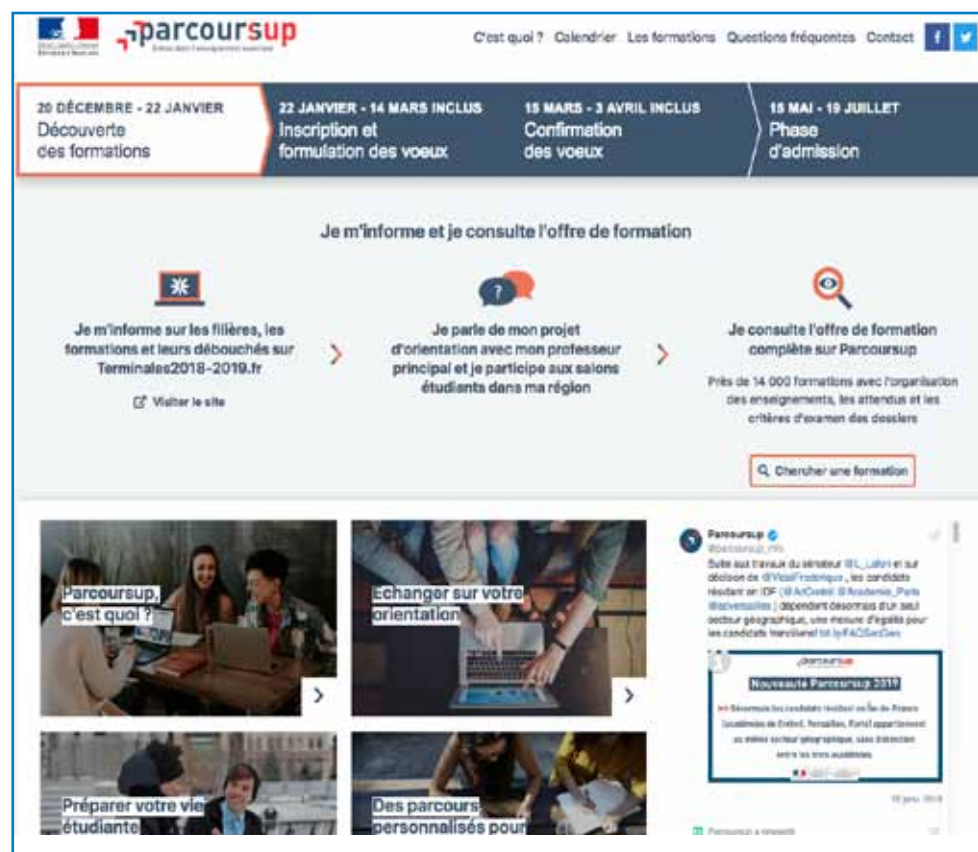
parcoursup

C'est quoi ? Calendrier Les formations Questions fréquentes Contact

20 DÉCEMBRE - 22 JANVIER
Découverte des formations

22 JANVIER - 14 MARS INCLUS
Inscription et formulation des voeux

15 MARS - 3 AVRIL INCLUS
Confirmation des voeux

15 MAI - 19 JUILLET
Phase d'admission

Je m'informe et je consulte l'offre de formation

Je m'informe sur les filières, les formations et leurs débouchés sur Terminales2018-2019.fr

Visiter le site

Je parle de mon projet d'orientation avec mon professeur principal et je participe aux salons étudiants dans ma région

Je consulte l'offre de formation complète sur Parcoursup

Près de 14 000 formations avec l'organisation des enseignements, les attendus et les critères d'examen des dossiers

Chercher une formation

Parcoursup, c'est quoi ?

Echanger sur votre orientation

Préparer votre vie étudiante

Des parcours personnalisés pour

Parcoursup
@parcoursup_info
Suite aux travaux du sénateur @L_Lafon et sur décision de @VidalFrederique, les candidats résidant en IDF (@AcCreteil @Academie_Paris @acversailles) dépendent désormais d'un seul secteur géographique, une mesure d'égalité pour les candidats franciliens! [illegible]

Nouveauté Parcoursup 2019
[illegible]

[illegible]